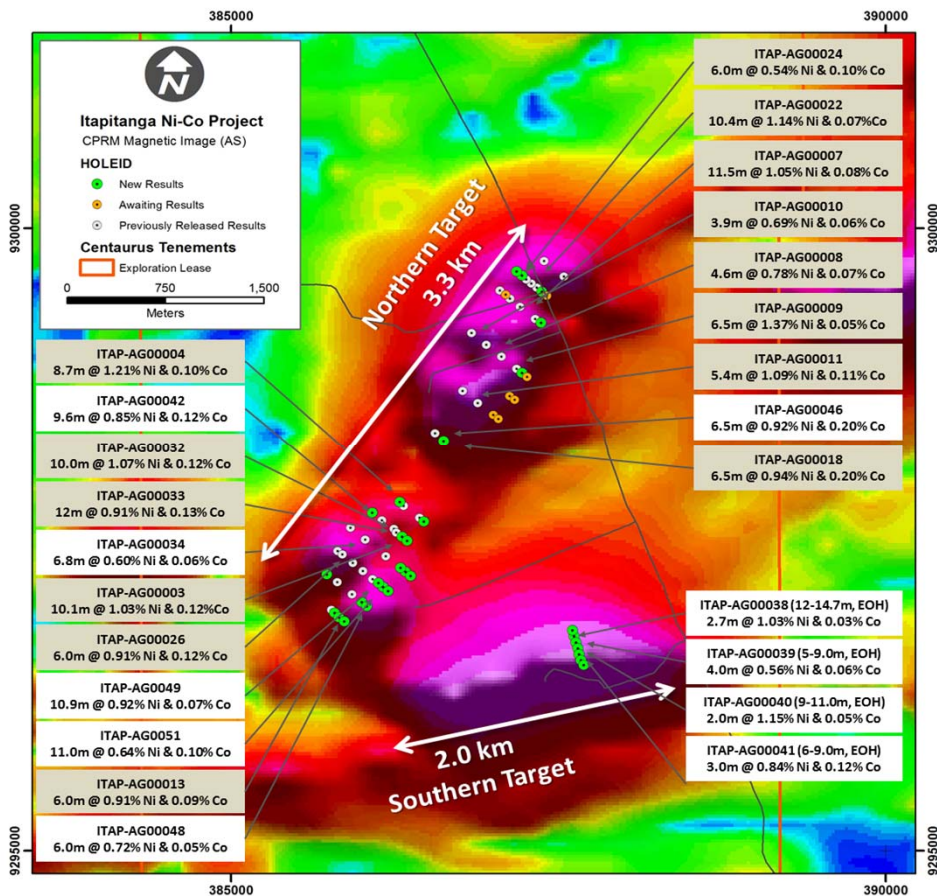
385000

390000

N

Itapitanga Ni-Co Project
CPRM Magnetic Image (AS)

HOLEID
New Results
Awaiting Results
Previously Released Results

Centaurus Tenements
Exploration Lease

0 750 1,500
Meters

9300000

9300000

9295000

9295000

Northern Target
3.3 km

2.0 km
Southern Target

ITAP-AG00024
6.0m @ 0.54% Ni & 0.10% Co

ITAP-AG00022
10.4m @ 1.14% Ni & 0.07%Co

ITAP-AG00007
11.5m @ 1.05% Ni & 0.08% Co

ITAP-AG00010
3.9m @ 0.69% Ni & 0.06% Co

ITAP-AG00008
4.6m @ 0.78% Ni & 0.07% Co

ITAP-AG00009
6.5m @ 1.37% Ni & 0.05% Co

ITAP-AG00011
5.4m @ 1.09% Ni & 0.11% Co

ITAP-AG00046
6.5m @ 0.92% Ni & 0.20% Co

ITAP-AG00018
6.5m @ 0.94% Ni & 0.20% Co

ITAP-AG00004
8.7m @ 1.21% Ni & 0.10% Co

ITAP-AG00042
9.6m @ 0.85% Ni & 0.12% Co

ITAP-AG00032
10.0m @ 1.07% Ni & 0.12% Co

ITAP-AG00033
12m @ 0.91% Ni & 0.13% Co

ITAP-AG00034
6.8m @ 0.60% Ni & 0.06% Co

ITAP-AG00003
10.1m @ 1.03% Ni & 0.12%Co

ITAP-AG00026
6.0m @ 0.91% Ni & 0.12% Co

ITAP-AG0049
10.9m @ 0.92% Ni & 0.07% Co

ITAP-AG0051
11.0m @ 0.64% Ni & 0.10% Co

ITAP-AG00013
6.0m @ 0.91% Ni & 0.09% Co

ITAP-AG00048
6.0m @ 0.72% Ni & 0.05% Co

ITAP-AG00038 (12-14.7m, EOH)
2.7m @ 1.03% Ni & 0.03% Co

ITAP-AG00039 (5-9.0m, EOH)
4.0m @ 0.56% Ni & 0.06% Co

ITAP-AG00040 (9-11.0m, EOH)
2.0m @ 1.15% Ni & 0.05% Co

ITAP-AG00041 (6-9.0m, EOH)
3.0m @ 0.84% Ni & 0.12% Co

385000

390000